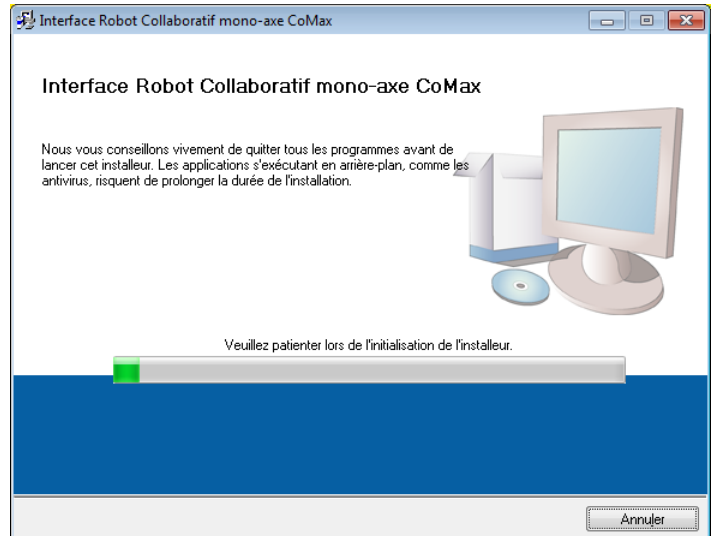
Interface Robot Collaboratif mono-axe CoMax

Interface Robot Collaboratif mono-axe CoMax

Nous vous conseillons vivement de quitter tous les programmes avant de lancer cet installeur. Les applications s'exécutant en arrière-plan, comme les antivirus, risquent de prolonger la durée de l'installation.

Veuillez patienter lors de l'initialisation de l'installeur.

Annuler